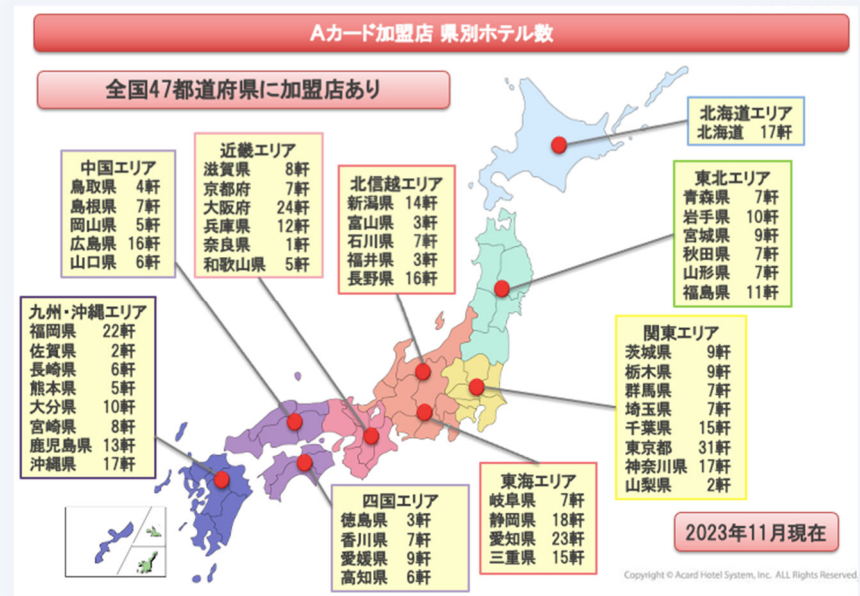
Aカード加盟店 県別ホテル数

全国47都道府県に加盟店あり

北海道エリア
北海道 17軒

中国エリア
鳥取県 4軒
島根県 7軒
岡山県 5軒
広島県 16軒
山口県 6軒

近畿エリア
滋賀県 8軒
京都府 7軒
大阪府 24軒
兵庫県 12軒
奈良県 1軒
和歌山県 5軒

北信越エリア
新潟県 14軒
富山県 3軒
石川県 7軒
福井県 3軒
長野県 16軒

東北エリア
青森県 7軒
岩手県 10軒
宮城県 9軒
秋田県 7軒
山形県 7軒
福島県 11軒

九州・沖縄エリア
福岡県 22軒
佐賀県 2軒
長崎県 6軒
熊本県 5軒
大分県 10軒
宮崎県 8軒
鹿児島県 13軒
沖縄県 17軒

関東エリア
茨城県 9軒
栃木県 9軒
群馬県 7軒
埼玉県 7軒
千葉県 15軒
東京都 31軒
神奈川県 17軒
山梨県 2軒

東海エリア
岐阜県 7軒
静岡県 18軒
愛知県 23軒
三重県 15軒

四国エリア
徳島県 3軒
香川県 7軒
愛媛県 9軒
高知県 6軒

2023年11月現在

Copyright © Acard Hotel System, Inc. ALL Rights Reserved.